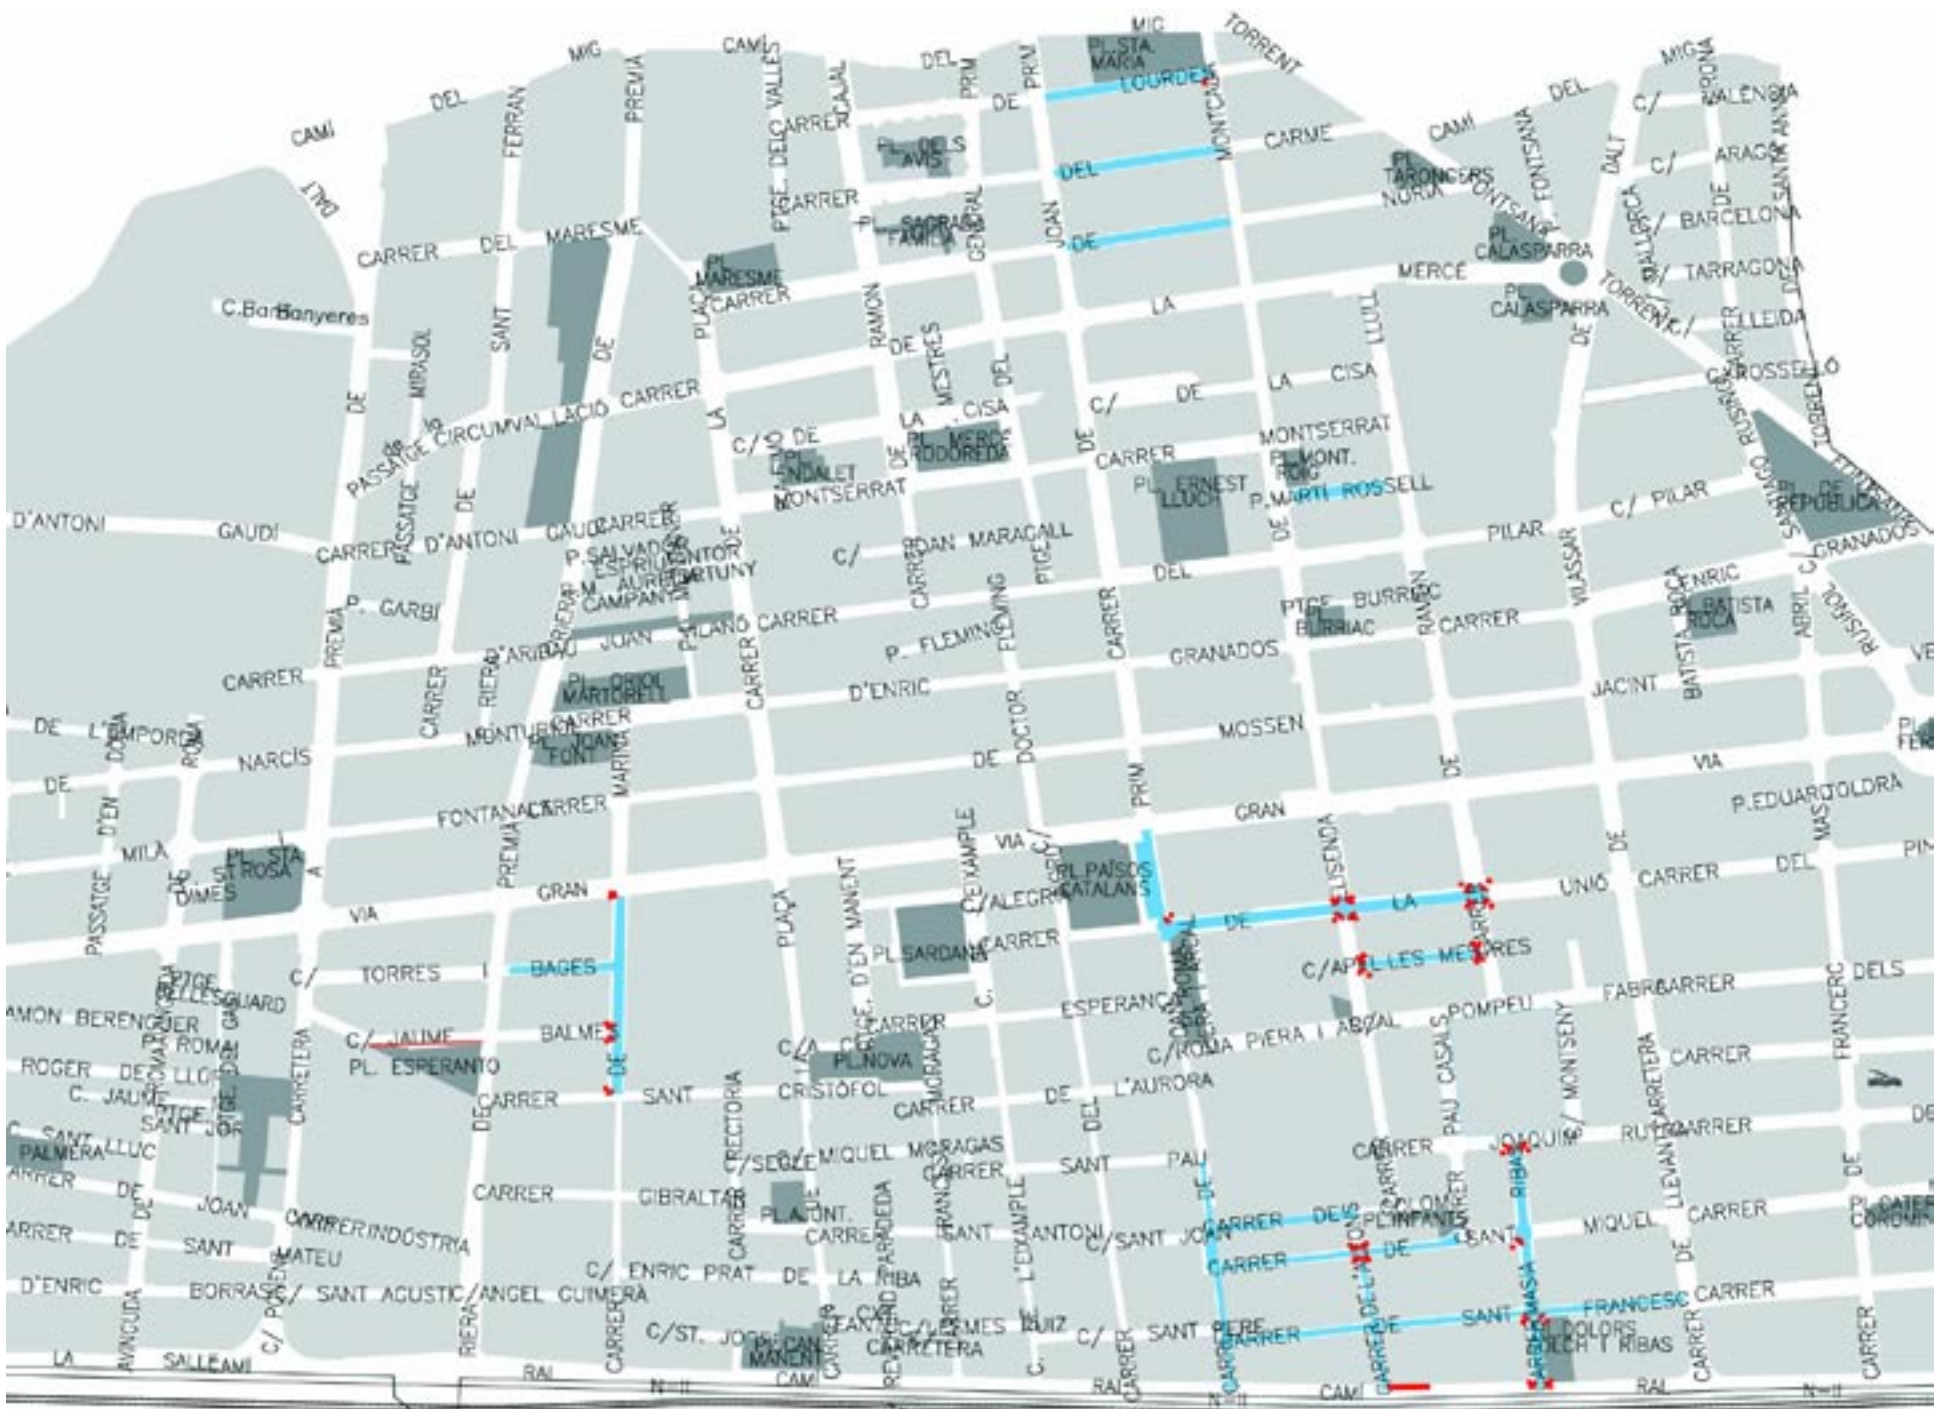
MIG
CAMÍ
TORRENT
DEL
PL. STA. MARIA
DEL
PRIM
LOURDES
DE
CAMÍ
DEL
MIG
GIRONA
CAMÍ
DEL
C/ VALÈNCIA
CARME
MONTCADA
DEL
FERRAN
PREMIÀ
DEL VALLÈS
CAJAL
PTGE.
CARRER
PL. DELS AVIS
C/ ARAGÓ
DALT
PL. TARONGERS
NÚRIA
FONTSANTA
FONTSANA
DALT
SANTA ANNA
PTGE.
CARRER
PL. SAGRADA FAMÍLIA
GENERAL
JOAN
DE
C/ BARCELONA
MALLORCA
CARRER
DEL
MARESME
PL. CALASPARRA
PL. MARESME
CARRER
MERCÈ
C/ TARRAGONA
TORRENT
C.Barò Banyeres
PLAÇA
PL. CALASPARRA
C/ LLEIDA
SANT
MIRASOL
RAMON
LA
LLULL
CARRER
C/ ROSSELLÓ
DE
DE
MESTRES
DEL
LA
CISA
PASSATGE CIRCUMVAL·LACIÓ CARRER
DE
C/
DE
LA
CISA
LA
C/ DE
PL. MERCÈ RODOREDA
MONTSERRAT
TORRENT
PL. ENDALET
DE
CARRER
PL. MONT. ROIG
PASSATGE
DE
DE
MONTSERRAT
PL. ERNEST LLUCH
P. MARTÍ ROSSELL
PL. REPÚBLICA
D'ANTONI
GAUDÍ
CARRER
D'ANTONI
GAUDÍ CARRER
C/ PILAR
PILAR
P. SALVADOR ESPRIU
PINTOR FORTUNY
C/
JOAN MARAGALL
PTGE.
DE
GRANADOS
P. M. AURÈLIA CAMPANY
DEL
VILASSAR
ROCA
C/ ENRIC
ABRIL
ROSSINYOL
CARRER
FLEMING
CARRER
PTGE. BURRIAC
BURRIAC
RAMON
CARRER
PL. BATISTA ROCA
P. GARBI
JOAN
PLANO CARRER
PREMIÀ
P. FLEMING
CARRER
D'ARIBAU
GRANADOS
CARRER
RIERA
PL. ORIOL MARTORELL
D'ENRIC
JACINT
BATISTA
CARRER
MONTURIOL
CARRER
DOCTOR
MOSSEN
DE
L'EMPORDÀ
DOÑA
ROSA
PL. JOAN FONT
NARCÍS
DE
VIA
DE
D'EN
FONTANALS
CARRER
MARINA
GRAN
P. EDUARD TOLDRÀ
PRIM
MAS
MILÀ
VIA
C/
L'EIXAMPLE
PL. PAÏSOS CATALANS
ELISENDA
PL. STA. ROSA
DIMES
GRAN
DE
UNIÓ
CARRER
DEL
C/ ALEGRIA
LA
VIA
DE
PLAÇA
MANENT
CARRER
PL. SARDANA
C/ AP. LES MESTRES
PASSATGE
PTGE. BELLESGUARD
C/
TORRES
I
BAGES
FABRA
CARRER
DELS
D'EN MANENT
C.
ESPERANÇA
POMPEU
RAMON BERENGUER
MONTSENY
C/ JAUME
BALMES
C/ A
CARRER
C/ ROMA
PIERA I ABZAL
PL. ROMA
PL. ESPERANTO
DE
PL. NOVA
PAU CASALS
CARRER
ROGER
DE
LLÚRIA
CARRETERA
MORAGAS
C. JAUME
PTGE. SANT JORDI
CARRER
SANT
CRISTÒFOL
CARRER
DE
L'AURORA
DEL
C/ SANT LLUC
PALMERA
DE
RECTORIA
CARRER
C/ MONTSENY
CARRER
CARRER
RUTA
C/ SEGLE
MIQUEL MORAGAS
CARRER
SANT
PAU
JOAQUIM
LLEVANT
CARRETERA
DE
DE
JOAN
CARRER
CIBRALTAR
CARRER
PL. CORONA
CARRER
CARRER INDÚSTRIA
PL. ANT.
CARRER
FRANCESC
SANT
ANTONI
C/ SANT JOAN
CARRER
DELS
COLOMS
PL. INFANTS
MIQUEL
CARRER
PARADEDA
CARRER
SANT
RIBA
CARRER
DE
SANT
MATEU
CARRER
DE
D'ENRIC
BORRAS
C/ SANT AGUSTÍ/ANGEL GUIMERÀ
C/ ENRIC PRAT
DE
LA
RIBA
CARRER
FRANCESC
CARRER
AVINGUDA
C/ ST. JOSEP
PL. CAN MANENT
CARRER
C/ HERMES RUIZ
C/
SANT
PERE
CARRER
CARRER DE L'ANTIC
SANT
CARRER MASIÀ
DOLORS MOLCH I RIBAS
LA
SALLE
CAMÍ
C/ PONENT
RIERA
CAMÍ
CARRER
RAL
CAMÍ
RAL
N-II
CAMÍ
RAL
N-II